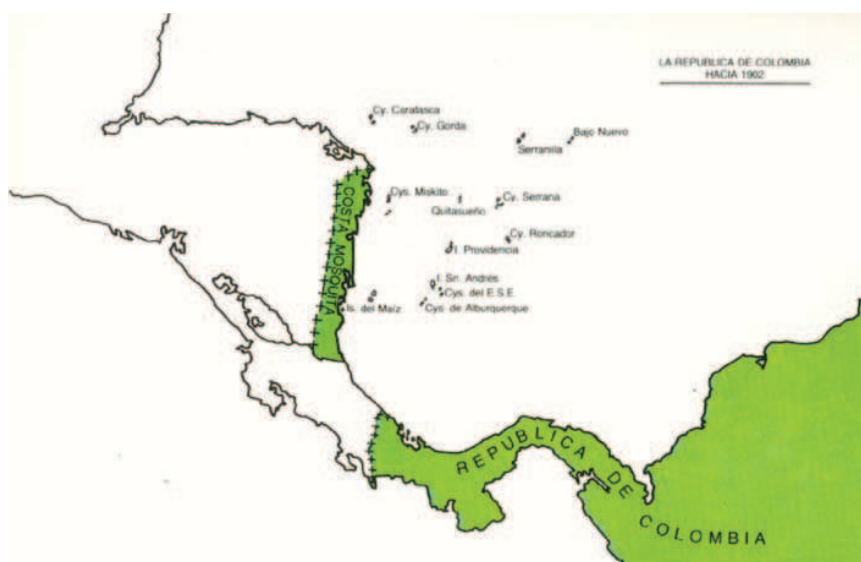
LA REPUBLICA DE COLOMBIA
HACIA 1902

Cy. Caratasca
Cy. Gorda
Bajo Nuevo
Serranilla
Cys. Miskito
Cy. Serrana
Quitasueño
Cy. Roncador
I. Providencia
I. Sn. Andrés
Cys. del E.S.E.
Is. del Maíz
Cys. de Alburquerque
COSTA MOSQUITA
REPUBLICA DE
COLOMBIA